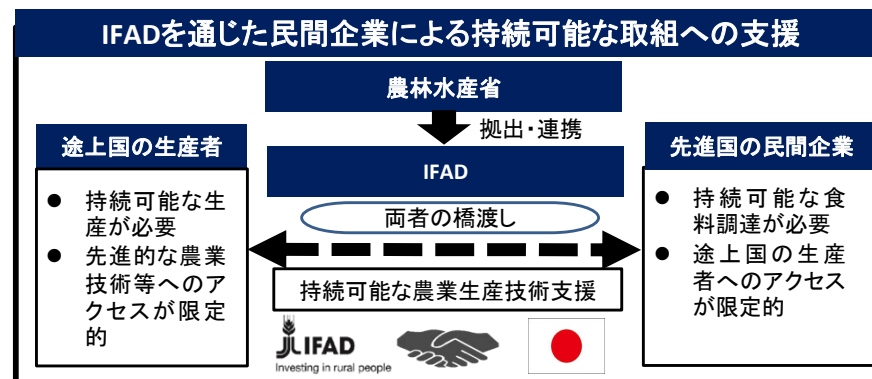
IFADを通じた民間企業による持続可能な取組への支援

農林水産省

拠出・連携

IFAD

途上国の生産者

● 持続可能な生産が必要
● 先進的な農業技術等へのアクセスが限定的

先進国の民間企業

● 持続可能な食料調達が必要
● 途上国の生産者へのアクセスが限定的

両者の橋渡し

持続可能な農業生産技術支援

IFAD
Investing in rural people